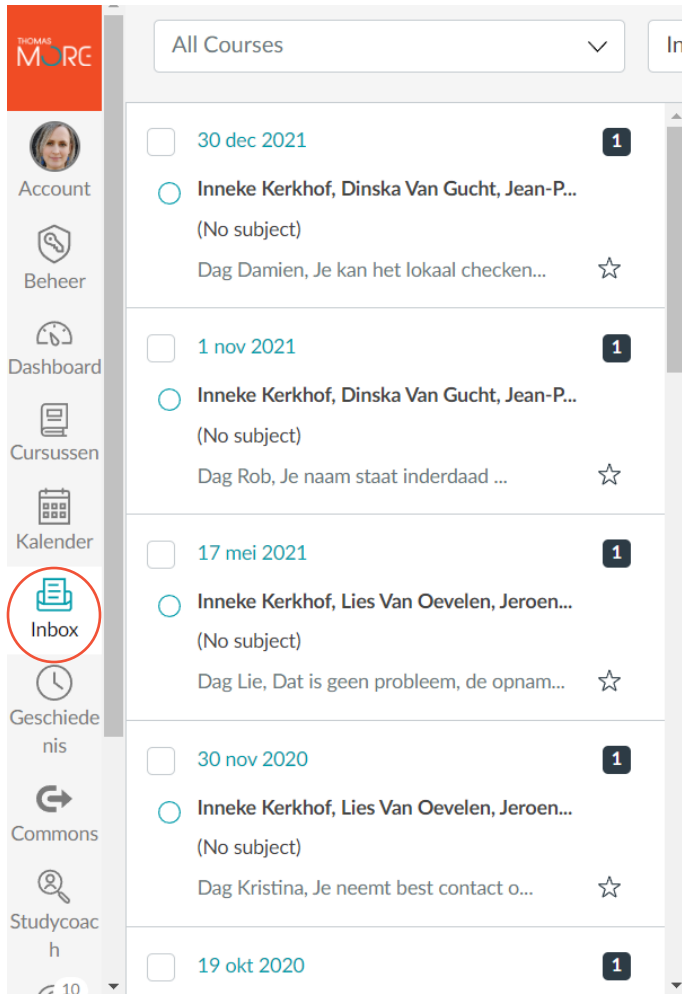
THOMAS MORE

Account

Beheer

Dashboard

Cursussen

Kalender

Inbox

Geschiedenis

Commons

Studycoach

10

All Courses

In

30 dec 2021

1

Inneke Kerkhof, Dinska Van Gucht, Jean-P...

(No subject)

Dag Damien, Je kan het lokaal checken...

1 nov 2021

1

Inneke Kerkhof, Dinska Van Gucht, Jean-P...

(No subject)

Dag Rob, Je naam staat inderdaad ...

17 mei 2021

1

Inneke Kerkhof, Lies Van Oevelen, Jeroen...

(No subject)

Dag Lie, Dat is geen probleem, de opnam...

30 nov 2020

1

Inneke Kerkhof, Lies Van Oevelen, Jeroen...

(No subject)

Dag Kristina, Je neemt best contact o...

19 okt 2020

1